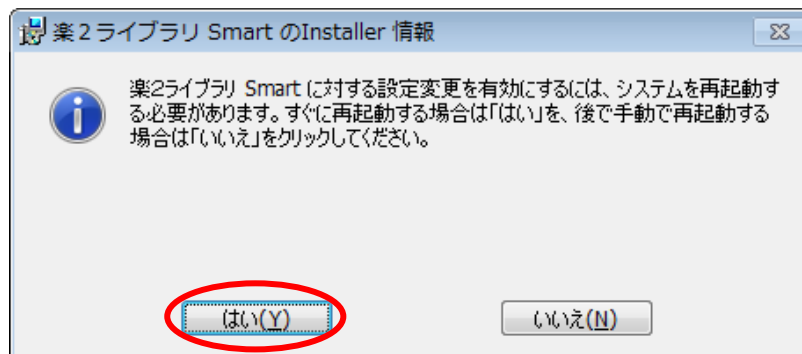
楽２ライブラリ Smart のInstaller 情報

楽2ライブラリ Smart に対する設定変更を有効にするには、システムを再起動する必要があります。すぐに再起動する場合は「はい」を、後で手動で再起動する場合は「いいえ」をクリックしてください。

はい(Y)

いいえ(N)